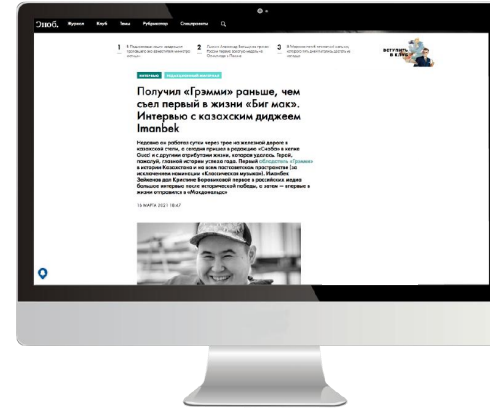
Сноб. Журнал Клуб Темы Рубрикатор Спецпроекты

1 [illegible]
2 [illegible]
3 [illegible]

ВСТУПИТЬ В КЛУБ

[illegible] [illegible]

Получил «Грэмми» раньше, чем съел первый в жизни «Биг мак». Интервью с казахским диджеем Imanbek

Недавно он работал сутки через трое на железной дороге в казахской степи, а сегодня пришел в редакцию «Сноба» в кепке Gucci и с другими атрибутами жизни, которая удалась. Герой, пожалуй, главной истории успеха года. Первый «Обладатель «Грэмми» в истории Казахстана и на всем постсоветском пространстве (за исключением номинации «Классическая музыка»). Иманбек Зейкенов дал Кристине Бороженковой первое в российских медиа большое интервью после исторической победы, а затем — впервые в жизни отправился в «Макдоналдс»

16 МАРТА 2021 18:47